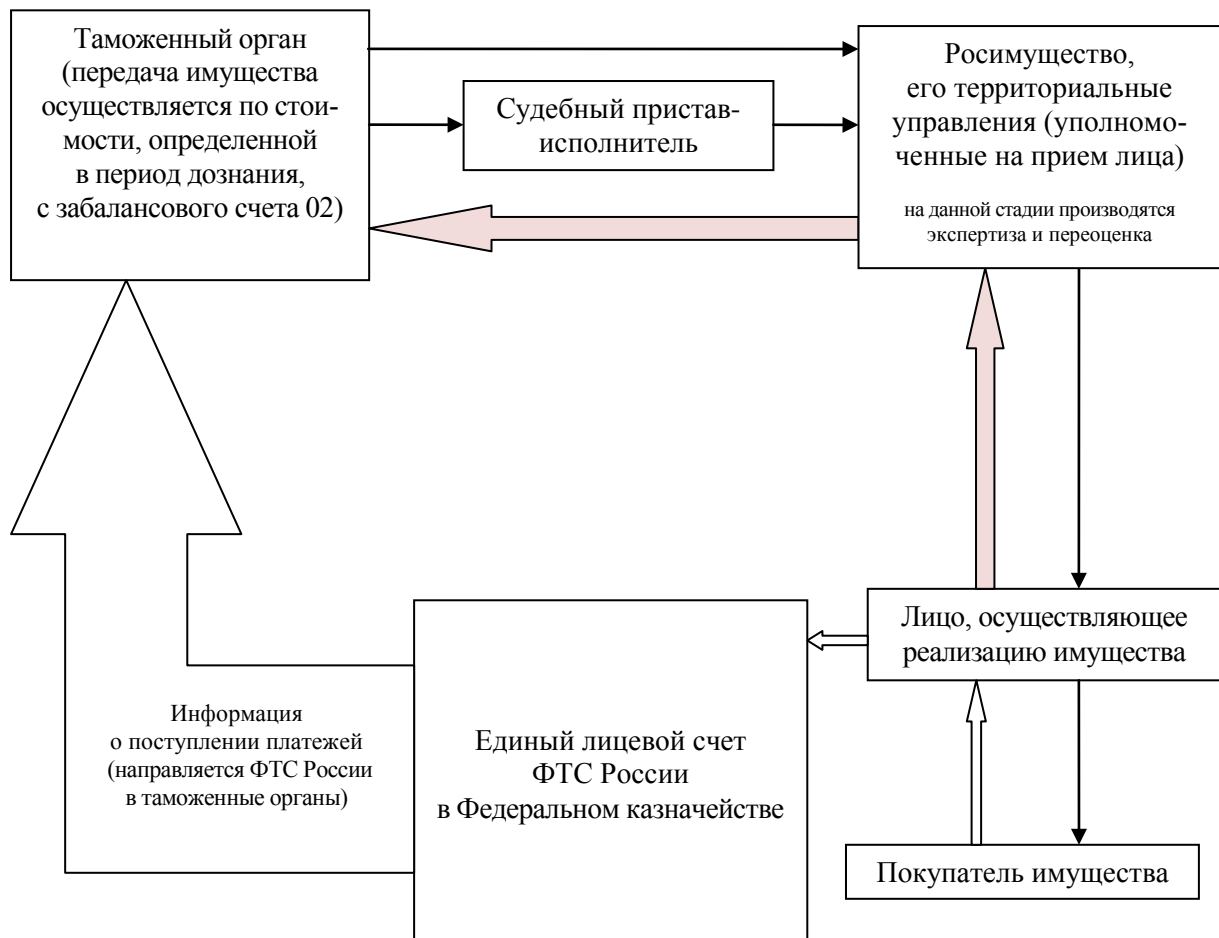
Таможенный орган (передача имущества осуществляется по стоимости, определенной в период дознания, с забалансового счета 02)

Судебный пристав-исполнитель

Росимущество, его территориальные управления (уполномоченные на прием лица)

на данной стадии производятся экспертиза и переоценка

Лицо, осуществляющее реализацию имущества

Информация о поступлении платежей (направляется ФТС России в таможенные органы)

Единый лицевой счет ФТС России в Федеральном казначействе

Покупатель имущества